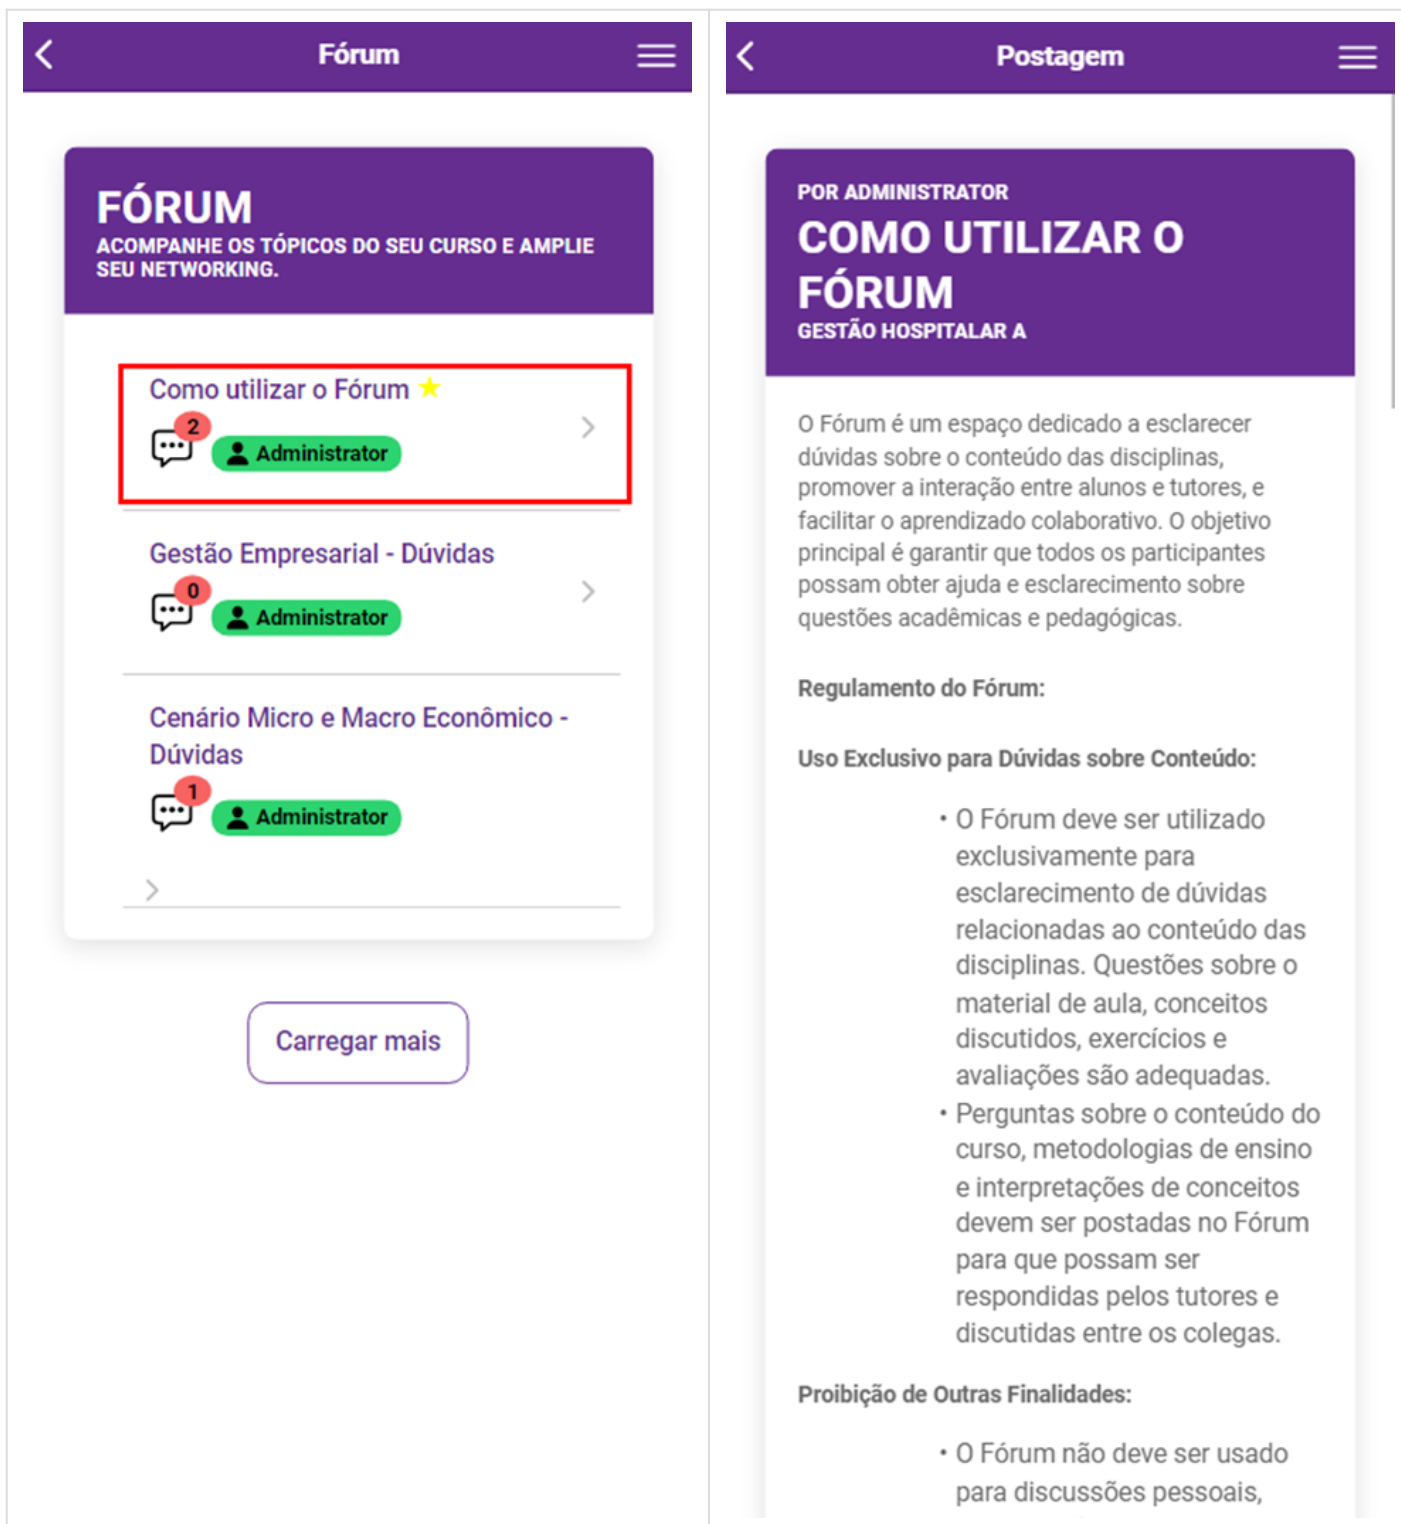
Fórum

FÓRUM
ACOMPANHE OS TÓPICOS DO SEU CURSO E AMPLIE SEU NETWORKING.

Como utilizar o Fórum
2
Administrator

Gestão Empresarial - Dúvidas
0
Administrator

Cenário Micro e Macro Econômico - Dúvidas
1
Administrator

Carregar mais

Postagem

POR ADMINISTRATOR
COMO UTILIZAR O FÓRUM
GESTÃO HOSPITALAR A

O Fórum é um espaço dedicado a esclarecer dúvidas sobre o conteúdo das disciplinas, promover a interação entre alunos e tutores, e facilitar o aprendizado colaborativo. O objetivo principal é garantir que todos os participantes possam obter ajuda e esclarecimento sobre questões acadêmicas e pedagógicas.

Regulamento do Fórum:

Uso Exclusivo para Dúvidas sobre Conteúdo:

• O Fórum deve ser utilizado exclusivamente para esclarecimento de dúvidas relacionadas ao conteúdo das disciplinas. Questões sobre o material de aula, conceitos discutidos, exercícios e avaliações são adequadas.
• Perguntas sobre o conteúdo do curso, metodologias de ensino e interpretações de conceitos devem ser postadas no Fórum para que possam ser respondidas pelos tutores e discutidas entre os colegas.

Proibição de Outras Finalidades:

• O Fórum não deve ser usado para discussões pessoais,